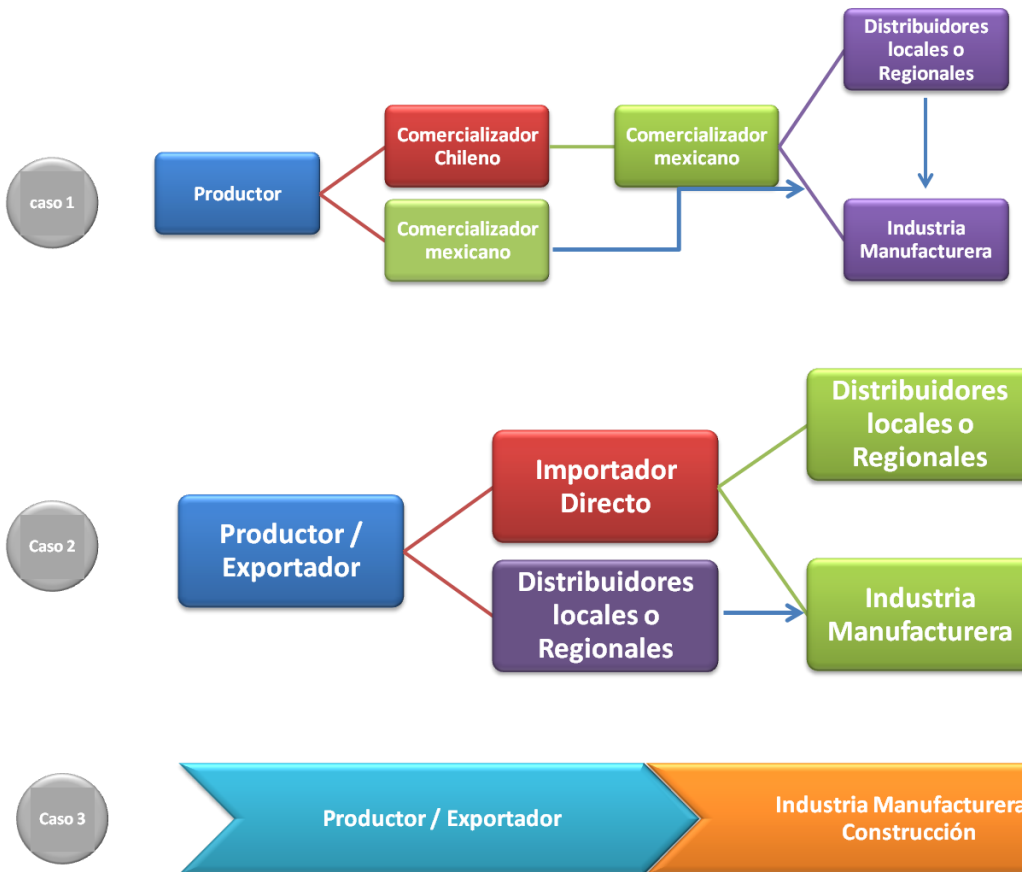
caso 1

Productor

Comercializador Chileno

Comercializador mexicano

Comercializador mexicano

Distribuidores locales o Regionales

Industria Manufacturera

Caso 2

Productor / Exportador

Importador Directo

Distribuidores locales o Regionales

Distribuidores locales o Regionales

Industria Manufacturera

Caso 3

Productor / Exportador

Industria Manufacturera Construcción